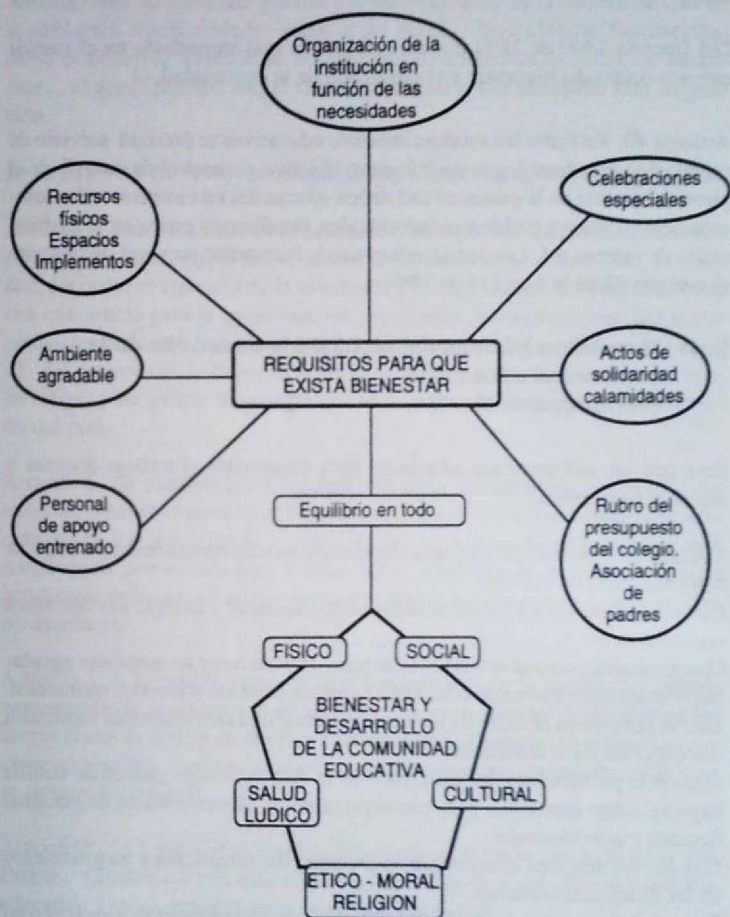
Organización de la institución en función de las necesidades

Recursos físicos Espacios Implementos

Celebraciones especiales

Ambiente agradable

REQUISITOS PARA QUE EXISTA BIENESTAR

Actos de solidaridad calamidades

Personal de apoyo entrenado

Equilibrio en todo

Rubro del presupuesto del colegio. Asociación de padres

FISICO

SOCIAL

BIENESTAR Y DESARROLLO DE LA COMUNIDAD EDUCATIVA

SALUD LUDICO

CULTURAL

ETICO - MORAL RELIGION